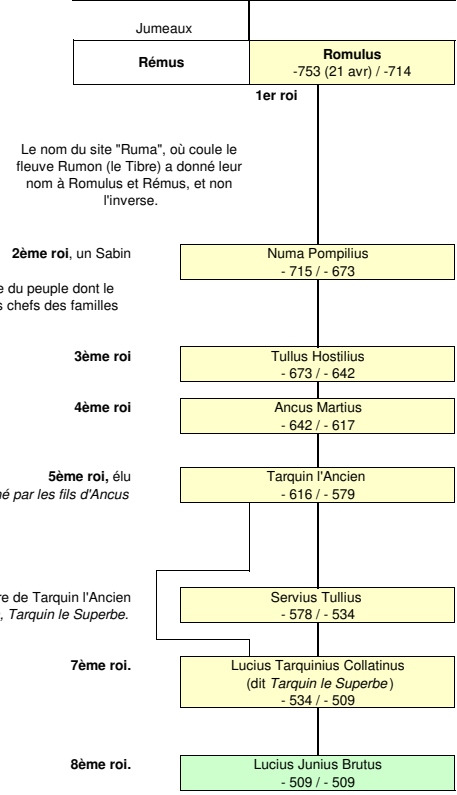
Jumeaux

Rémus

Romulus
-753 (21 avr) / -714

1er roi

Le nom du site "Ruma", où coule le fleuve Rumon (le Tibre) a donné leur nom à Romulus et Rémus, et non l'inverse.

2ème roi, un Sabin

e du peuple dont le s chefs des familles

Numa Pompilius
- 715 / - 673

3ème roi

Tullus Hostilius
- 673 / - 642

4ème roi

Ancus Martius
- 642 / - 617

5ème roi, élu
né par les fils d'Ancus

Tarquin l'Ancien
- 616 / - 579

re de Tarquin l'Ancien
, Tarquin le Superbe.

Servius Tullius
- 578 / - 534

7ème roi.

Lucius Tarquinius Collatinus
(dit Tarquin le Superbe)
- 534 / - 509

8ème roi.

Lucius Junius Brutus
- 509 / - 509